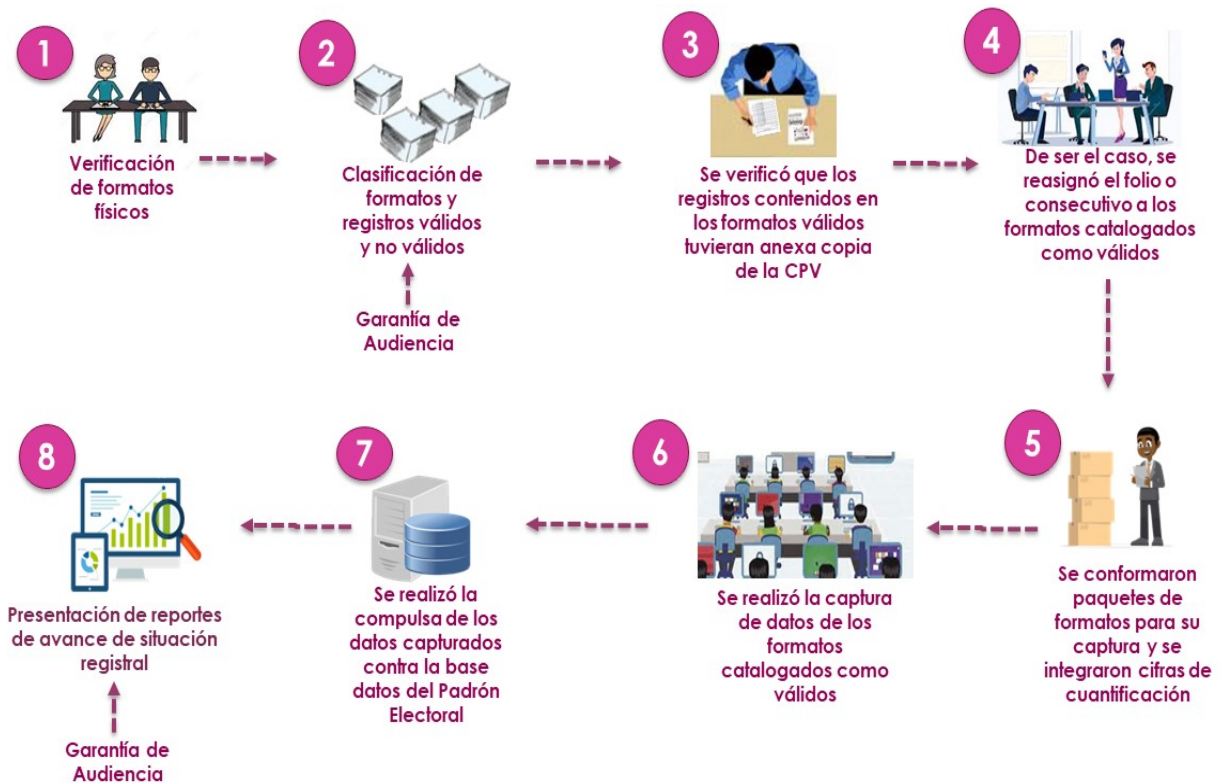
1

Verificación de formatos físicos

2

Clasificación de formatos y registros válidos y no válidos

Garantía de Audiencia

3

Se verificó que los registros contenidos en los formatos válidos tuvieran anexa copia de la CPV

4

De ser el caso, se reasignó el folio o consecutivo a los formatos catalogados como válidos

5

Se conformaron paquetes de formatos para su captura y se integraron cifras de cuantificación

6

Se realizó la captura de datos de los formatos catalogados como válidos

7

Se realizó la compulsa de los datos capturados contra la base datos del Padrón Electoral

8

Presentación de reportes de avance de situación registral

Garantía de Audiencia